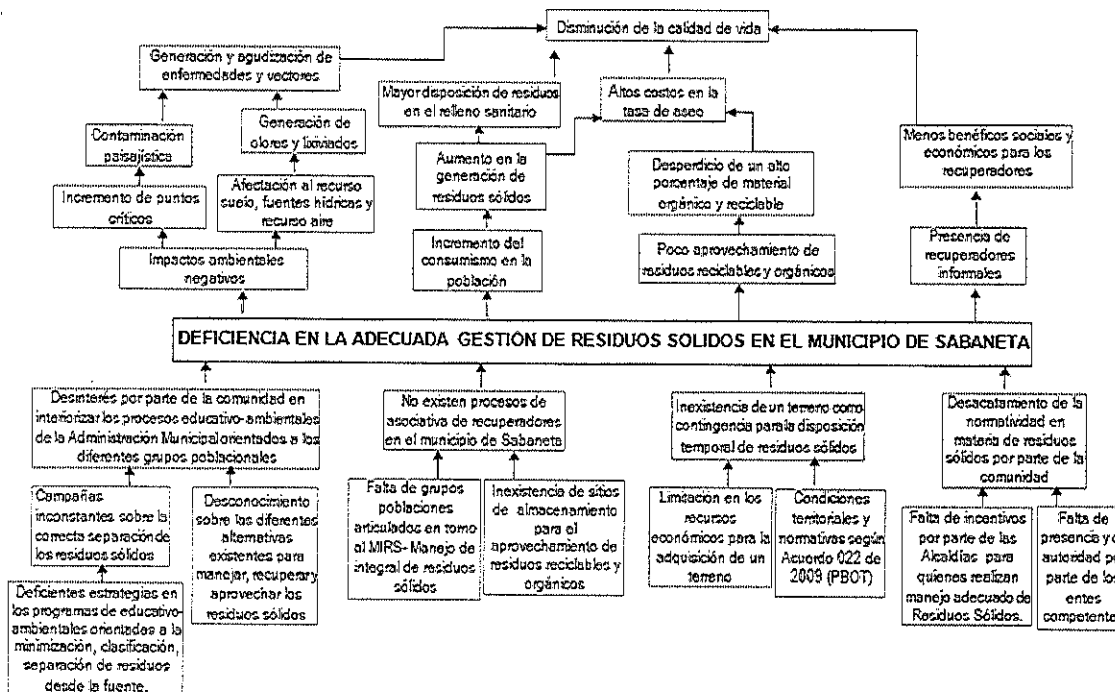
Disminución de la calidad de vida

Generación y agudización de enfermedades y vectores

Mayor disposición de residuos en el relleno sanitario

Altos costos en la tasa de aseo

Contaminación paisajística

Generación de olores y lixiviados

Aumento en la generación de residuos sólidos

Desperdicio de un alto porcentaje de material orgánico y reciclable

Menos benéficos sociales y económicos para los recuperadores

Incremento de puntos críticos

Afectación al recurso suelo, fuentes hídricas y recurso aire

Incremento del consumismo en la población

Poco aprovechamiento de residuos reciclables y orgánicos

Presencia de recuperadores informales

Impactos ambientales negativos

DEFICIENCIA EN LA ADECUADA GESTIÓN DE RESIDUOS SOLIDOS EN EL MUNICIPIO DE SABANETA

Desinterés por parte de la comunidad en interiorizar los procesos educativo-ambientales de la Administración Municipal orientados a los diferentes grupos poblacionales

No existen procesos de asociativa de recuperadores en el municipio de Sabaneta

Inexistencia de un terreno como contingencia para la disposición temporal de residuos sólidos

Desacatamiento de la normatividad en materia de residuos sólidos por parte de la comunidad

Campañas inconstantes sobre la correcta separación de los residuos sólidos

Desconocimiento sobre las diferentes alternativas existentes para manejar, recuperar y aprovechar los residuos sólidos

Falta de grupos poblaciones articulados en torno al MIRS- Manejo de integral de residuos sólidos

Inexistencia de sitios de almacenamiento para el aprovechamiento de residuos reciclables y orgánicos

Limitación en los recursos económicos para la adquisición de un terreno

Condiciones territoriales y normativas según Acuerdo 022 de 2009 (PBOT)

Falta de incentivos por parte de las Alcaldías para quienes realizan manejo adecuado de Residuos Sólidos.

Falta de presencia y de autoridad por parte de los entes competentes

Deficientes estrategias en los programas de educativo-ambientales orientados a la minimización, clasificación, separación de residuos desde la fuente.